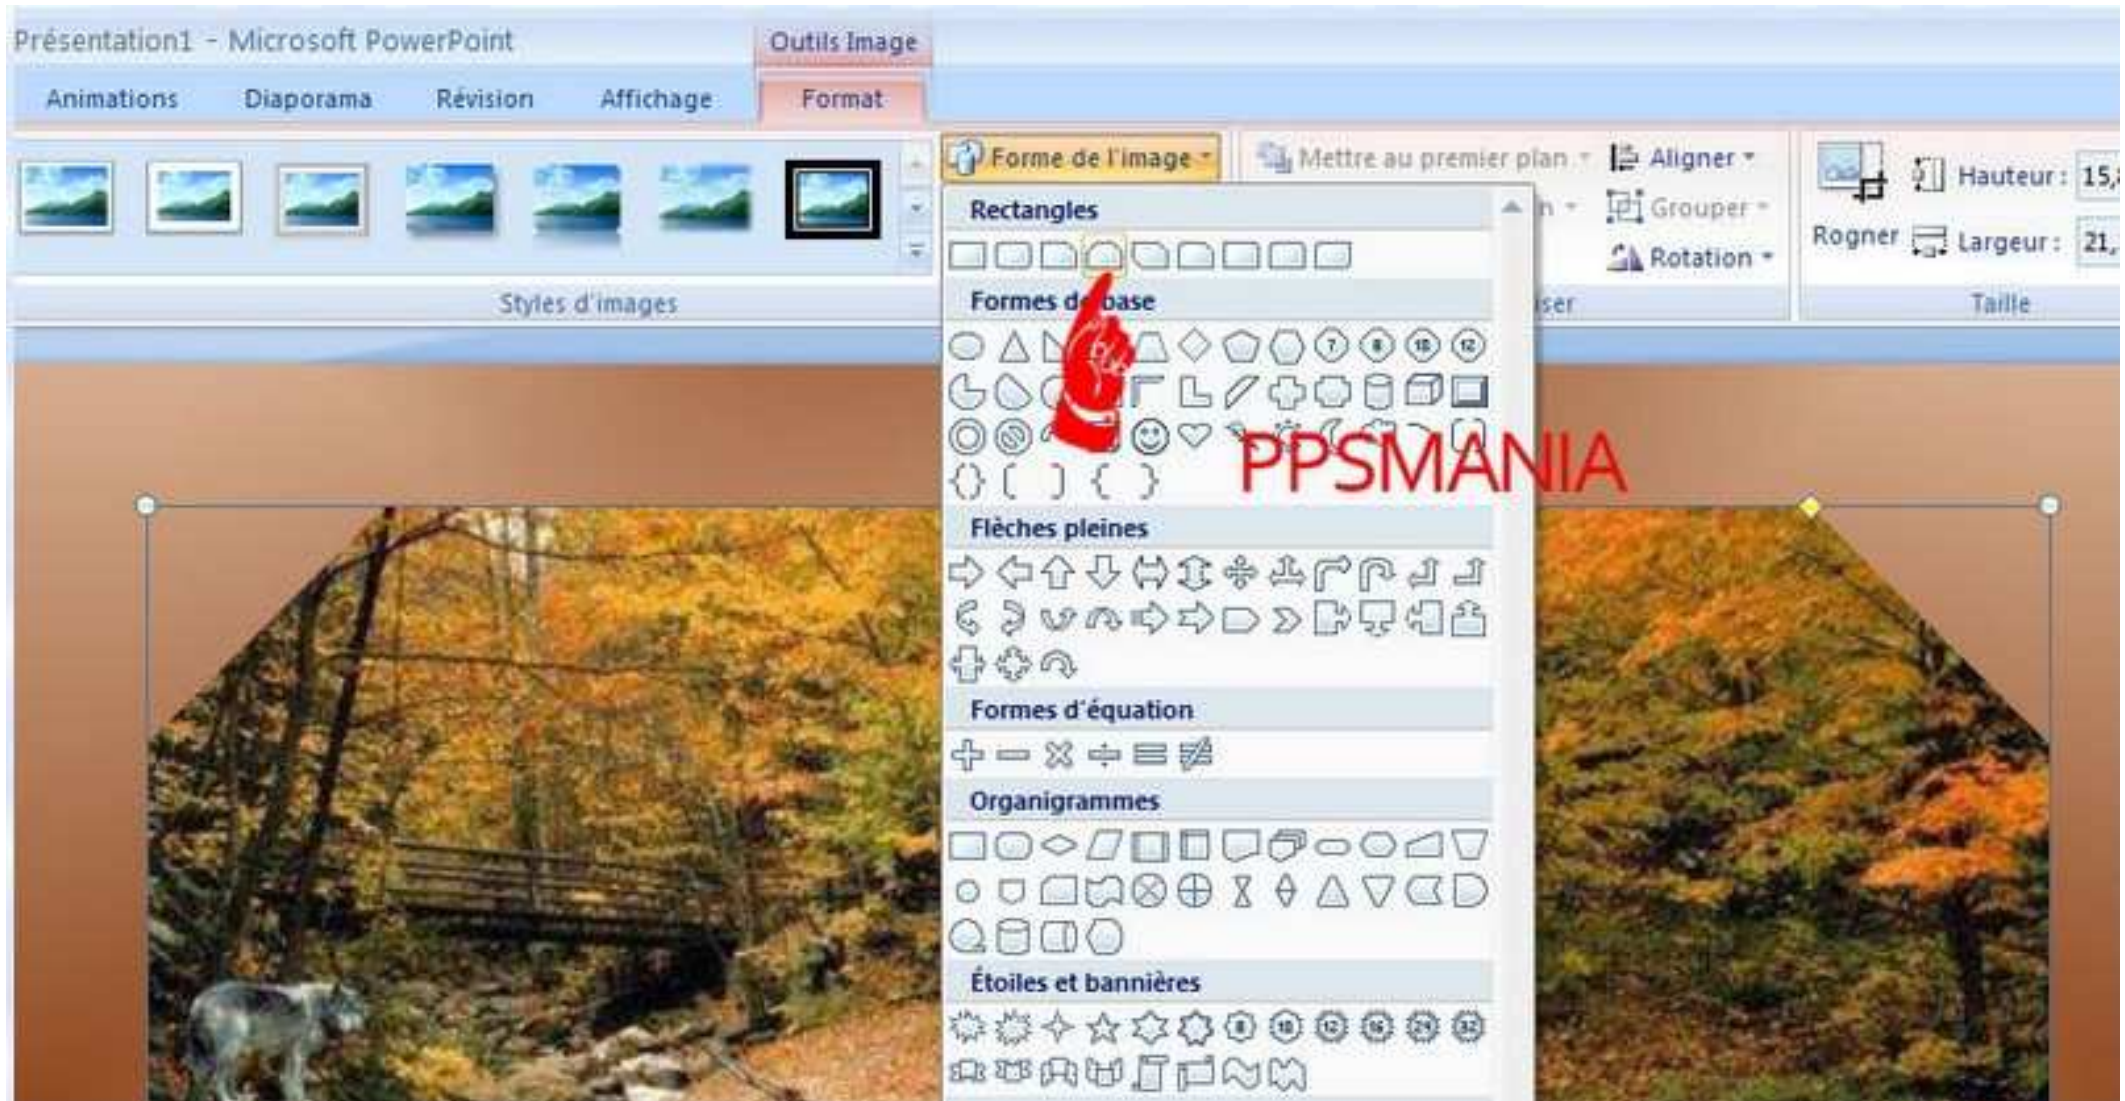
Présentation1 - Microsoft PowerPoint

Outils Image

Animations Diaporama Révision Affichage Format

Forme de l'image

Mettre au premier plan

Aligner

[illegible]n

Grouper

Rotation

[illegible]iser

Rogner

Hauteur : 15,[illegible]

Largeur : 21,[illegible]

Taille

Styles d'images

Rectangles

Formes de base

PPSMANIA

Flèches pleines

Formes d'équation

Organigrammes

Étoiles et bannières